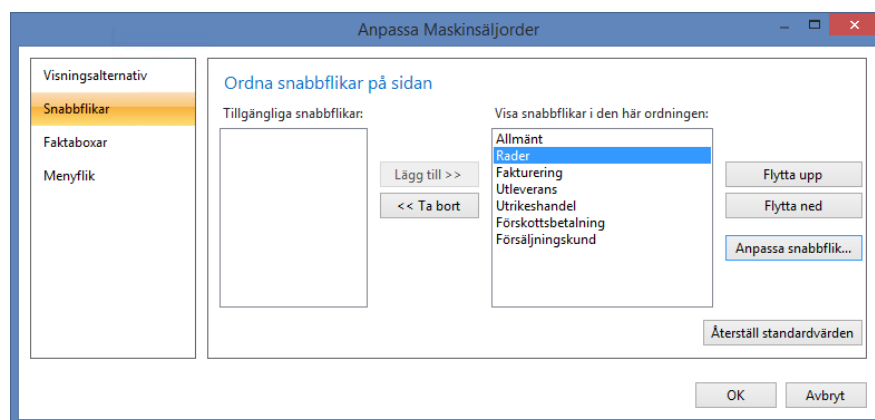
Anpassa Maskinsäljorder

Visningsalternativ
Snabbflikar
Faktaboxar
Menyflik

Ordna snabbflikar på sidan

Tillgängliga snabbflikar:

Lägg till >>
<< Ta bort

Visa snabbflikar i den här ordningen:
Allmänt
Rader
Fakturering
Utleverans
Utrikeshandel
Förskottsbetalning
Försäljningskund

Flytta upp
Flytta ned
Anpassa snabbflik...

Återställ standardvärden

OK
Avbryt